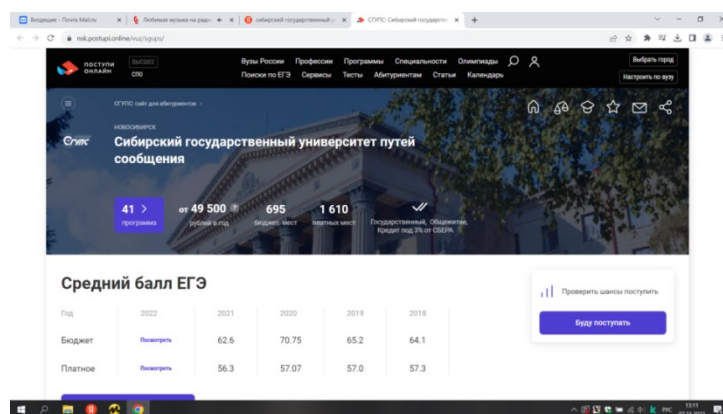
Входящие - Почта Mail.ru | Любимая музыка на радио | сибирский государственный у | СГУПС: Сибирский государств | +

nsk.postupi.online/vuz/sgups/

ПОСТУПИ ОНЛАЙН | ВЫСШЕЕ | СПО

Вузы России | Профессии | Программы | Специальности | Олимпиады
Поиски по ЕГЭ | Сервисы | Тесты | Абитуриентам | Статьи | Календарь

Выбрать город
Настроить по вузу

СГУПС сайт для абитуриентов >

НОВОСИБИРСК

Сибирский государственный университет путей сообщения

41 > программа | от 49 500 рублей в год | 695 бюджет. мест | 1 610 платных мест | Государственный, Общежитие, Кредит под 3% от СБЕРА

Средний балл ЕГЭ

| Год | 2022 | 2021 | 2020 | 2019 | 2018 |
|---|---|---|---|---|---|
| Бюджет | Посмотреть | 62.6 | 70.75 | 65.2 | 64.1 |
| Платное | Посмотреть | 56.3 | 57.07 | 57.0 | 57.3 |

Проверить шансы поступить

Буду поступать

РУС 13:11